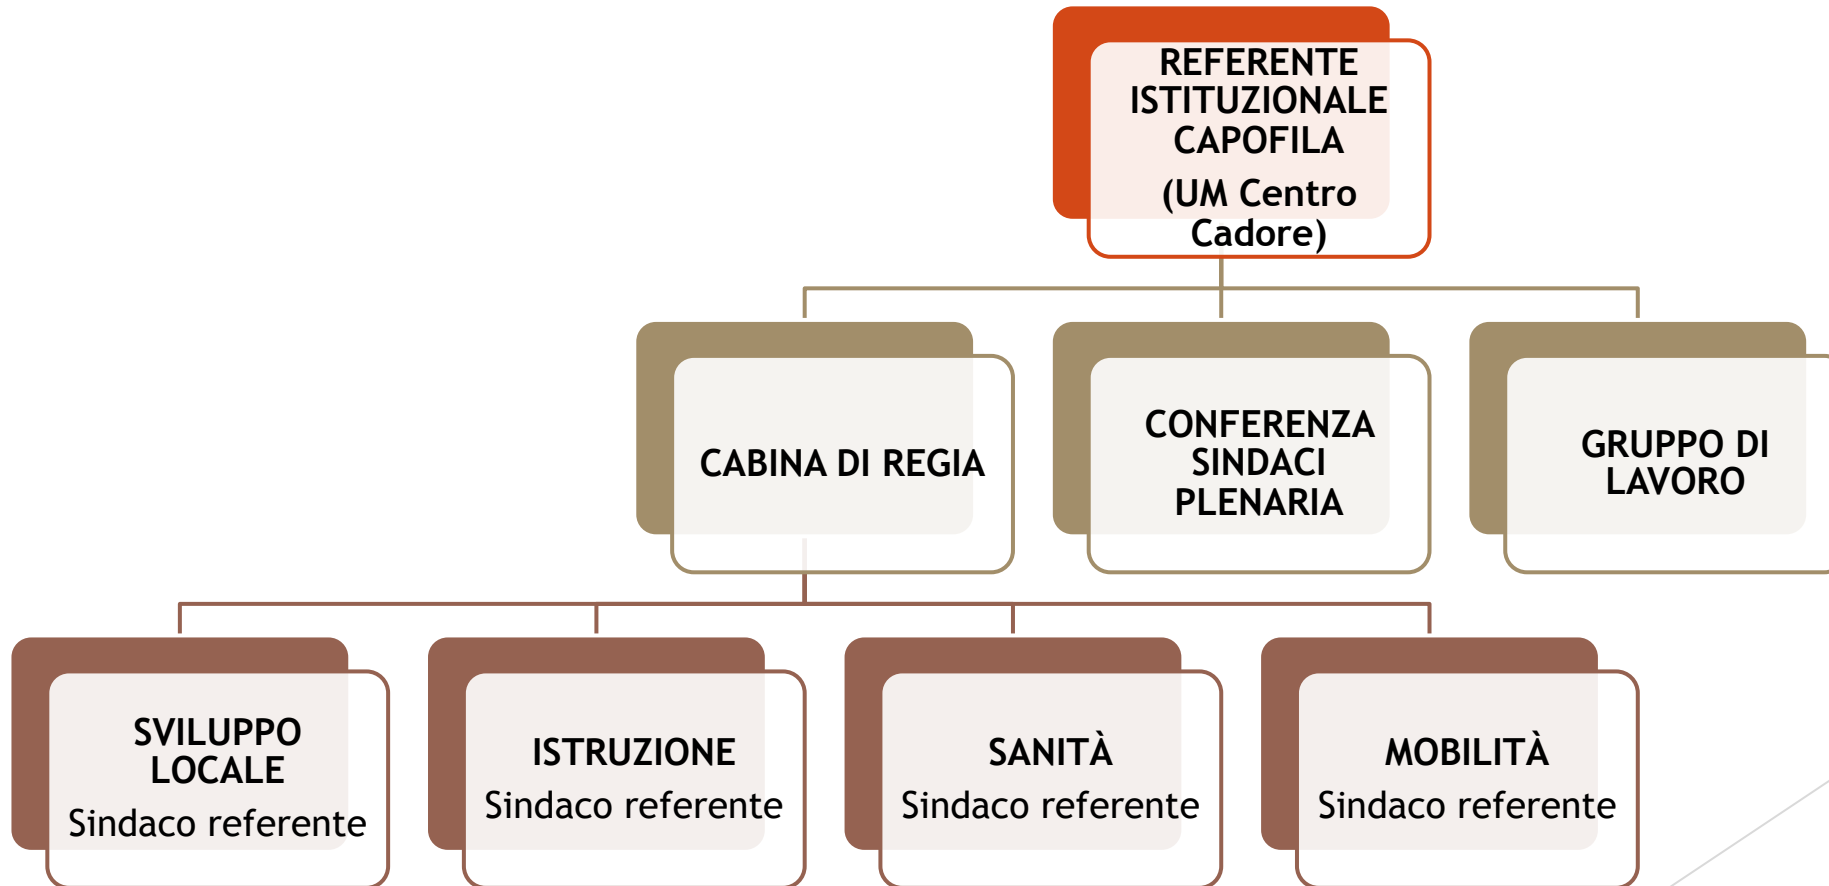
REFERENTE ISTITUZIONALE CAPOFILA
(UM Centro Cadore)

CABINA DI REGIA

CONFERENZA SINDACI PLENARIA

GRUPPO DI LAVORO

SVILUPPO LOCALE
Sindaco referente

ISTRUZIONE
Sindaco referente

SANITÀ
Sindaco referente

MOBILITÀ
Sindaco referente